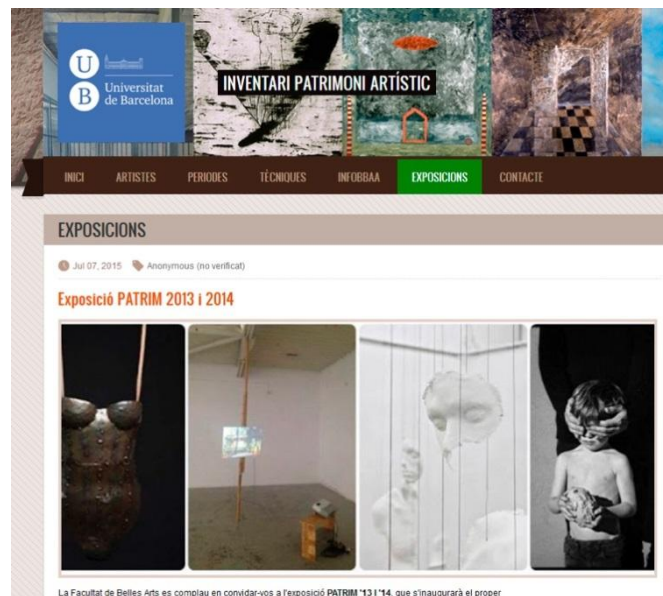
U B Universitat de Barcelona

INVENTARI PATRIMONI ARTÍSTIC

INICI ARTISTES PERIODES TÈCNIQUES INFOBBAA EXPOSICIONS CONTACTE

EXPOSICIONS

Jul 07, 2015 Anonymous (no verificat)

Exposició PATRIM 2013 i 2014

La Facultat de Belles Arts es complau en convidar-vos a l'exposició **PATRIM '13 i '14**, que s'inaugurarà el proper